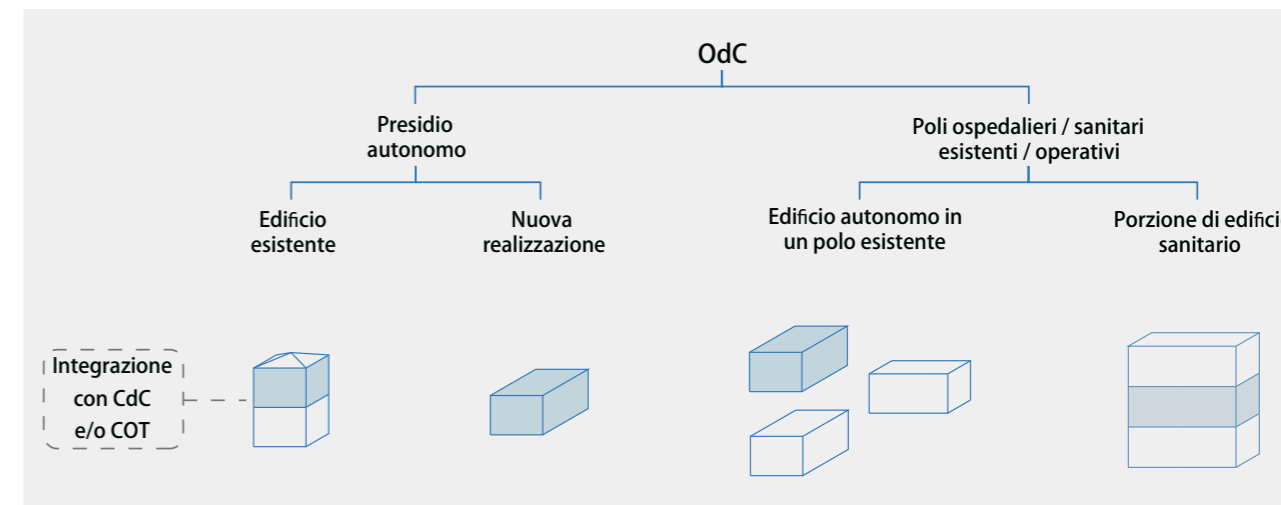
OdC

Presidio autonomo

Poli ospedalieri / sanitari esistenti / operativi

Edificio esistente

Nuova realizzazione

Edificio autonomo in un polo esistente

Porzione di edifici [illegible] sanitario

Integrazione con CdC e/o COT